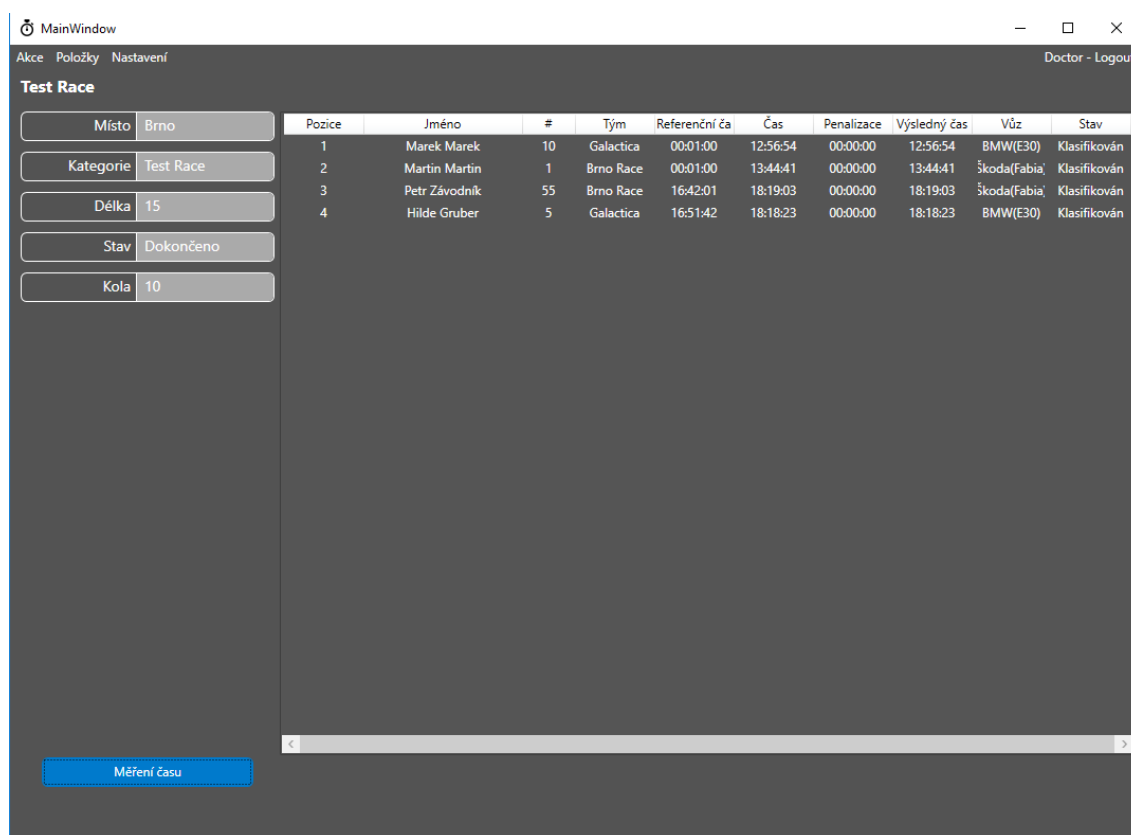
MainWindow

Akce Položky Nastavení

Doctor - Logou

Test Race

Místo Brno

Kategorie Test Race

Délka 15

Stav Dokončeno

Kola 10

| Pozice | Jméno | # | Tým | Referenční ča | Čas | Penalizace | Výsledný čas | Vůz | Stav |
|---|---|---|---|---|---|---|---|---|---|
| 1 | Marek Marek | 10 | Galactica | 00:01:00 | 12:56:54 | 00:00:00 | 12:56:54 | BMW(E30) | Klasifikován |
| 2 | Martin Martin | 1 | Brno Race | 00:01:00 | 13:44:41 | 00:00:00 | 13:44:41 | Škoda(Fabia) | Klasifikován |
| 3 | Petr Závodník | 55 | Brno Race | 16:42:01 | 18:19:03 | 00:00:00 | 18:19:03 | Škoda(Fabia) | Klasifikován |
| 4 | Hilde Gruber | 5 | Galactica | 16:51:42 | 18:18:23 | 00:00:00 | 18:18:23 | BMW(E30) | Klasifikován |

Měření času